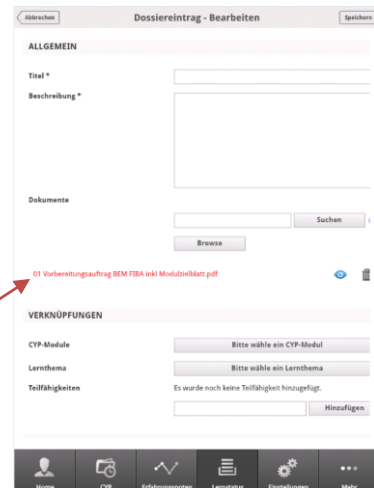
Abbrechen

Dossiereintrag - Bearbeiten

Speichern

ALLGEMEIN

Titel *

Beschreibung *

Dokumente

Suchen

Browse

01 Vorbereitungsauftrag BEM FIBA inkl Modulzielblatt.pdf

VERKNÜPFUNGEN

CYP-Module

Bitte wähle ein CYP-Modul

Lernthema

Bitte wähle ein Lernthema

Teilfähigkeiten

Es wurde noch keine Teilfähigkeit hinzugefügt.

Hinzufügen

Home

CYP

Erfahrungsnoten

Lernstatus

Einstellungen

Mehr